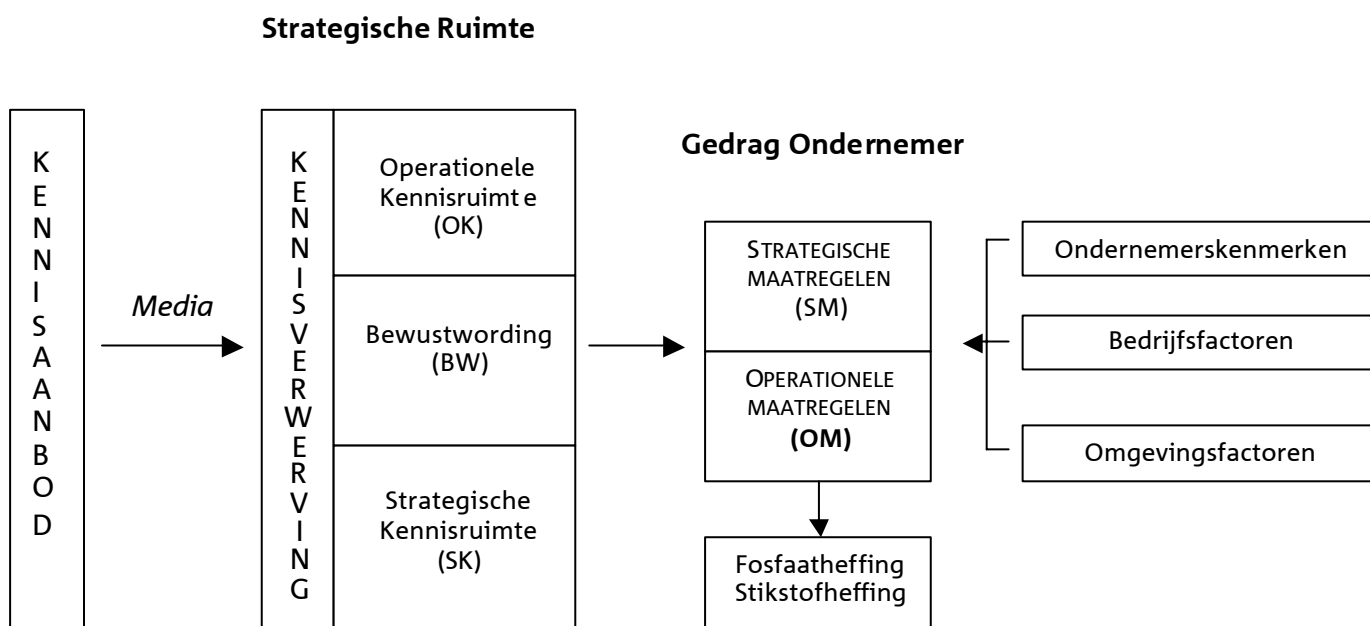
Strategische Ruimte

KENNISAANBOD

Media

KENNISVERWERVING

Operationele Kennisruimt e (OK)

Bewustwording (BW)

Strategische Kennisruimte (SK)

Gedrag Ondernemer

STRATEGISCHE MAATREGELEN (SM)

OPERATIONELE MAATREGELEN **(OM)**

Fosfaatheffing Stikstofheffing

Ondernemerskenmerken

Bedrijfsfactoren

Omgevingsfactoren